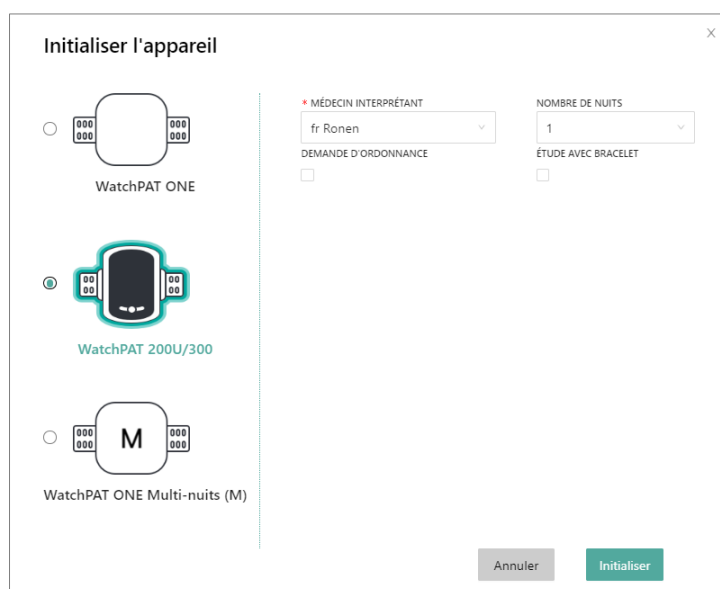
Initialiser l'appareil

×

000
000

000
000

WatchPAT ONE

WatchPAT 200U/300

000
000

M

000
000

WatchPAT ONE Multi-nuits (M)

* MÉDECIN INTERPRÉTANT
fr Ronen

NOMBRE DE NUITS
1

DEMANDE D'ORDONNANCE

ÉTUDE AVEC BRACELET

Annuler

Initialiser